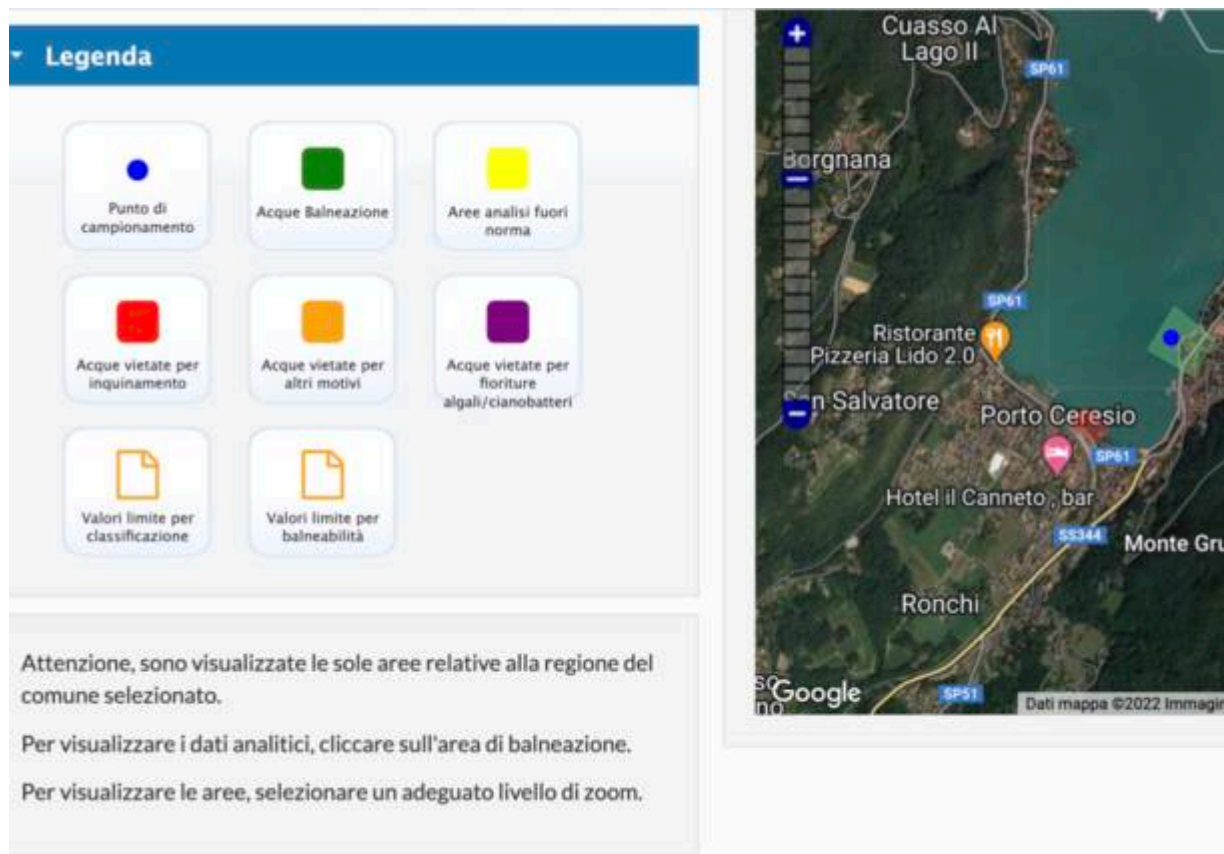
Legenda

Punto di campionamento

Acque Balneazione

Aree analisi fuori norma

Acque vietate per inquinamento

Acque vietate per altri motivi

Acque vietate per fioriture algali/cianobatteri

Valori limite per classificazione

Valori limite per balneabilità

Attenzione, sono visualizzate le sole aree relative alla regione del comune selezionato.

Per visualizzare i dati analitici, cliccare sull'area di balneazione.

Per visualizzare le aree, selezionare un adeguato livello di zoom.

Cuasso Al Lago II

SP61

Borgnana

SP61

Ristorante Pizzeria Lido 2.0

San Salvatore

Porto Ceresio

SP61

Hotel il Canneto , bar

SS344

Monte Gru

Ronchi

Google

SP51

Dati mappa ©2022 Immagin